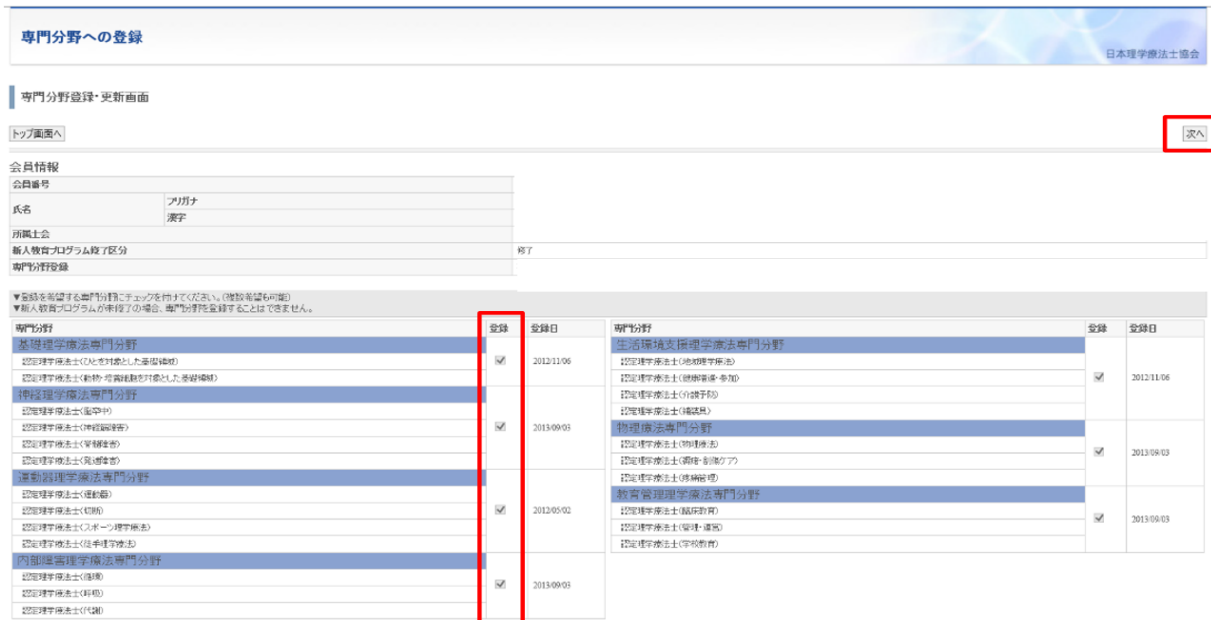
専門分野への登録

日本理学療法士協会

専門分野登録・更新画面

トップ画面へ

次へ

会員情報

| 会員番号 | | |
|---|---|---|
| 氏名 | フリガナ | |
| | 漢字 | |
| 所属士会 | | |
| 新人教育プログラム修了区分 | | 修了 |
| 専門分野登録 | | |

▼登録を希望する専門分野にチェックを付けてください。(複数希望も可能)
▼新人教育プログラムが未修了の場合、専門分野を登録することはできません。

| 専門分野 | 登録 | 登録日 |
|---|---|---|
| 基礎理学療法専門分野 | | |
| 認定理学療法士(ヒトを対象とした基礎領域) 認定理学療法士(動物・培養細胞を対象とした基礎領域) | ✓ | 2012/11/06 |
| 神経理学療法専門分野 | | |
| 認定理学療法士(脳卒中) 認定理学療法士(神経筋障害) 認定理学療法士(脊髄障害) 認定理学療法士(発達障害) | ✓ | 2013/09/03 |
| 運動器理学療法専門分野 | | |
| 認定理学療法士(運動器) 認定理学療法士(切断) 認定理学療法士(スポーツ理学療法) 認定理学療法士(徒手理学療法) | ✓ | 2012/05/02 |
| 内部障害理学療法専門分野 | | |
| 認定理学療法士(循環) 認定理学療法士(呼吸) 認定理学療法士(代謝) | ✓ | 2013/09/03 |

| 専門分野 | 登録 | 登録日 |
|---|---|---|
| 生活環境支援理学療法専門分野 | | |
| 認定理学療法士(地域理学療法) 認定理学療法士(健康増進・参加) 認定理学療法士(介護予防) 認定理学療法士(補装具) | ✓ | 2012/11/06 |
| 物理療法専門分野 | | |
| 認定理学療法士(物理療法) 認定理学療法士(褥瘡・創傷ケア) 認定理学療法士(疼痛管理) | ✓ | 2013/09/03 |
| 教育管理理学療法専門分野 | | |
| 認定理学療法士(臨床教育) 認定理学療法士(管理・運営) 認定理学療法士(学校教育) | ✓ | 2013/09/03 |